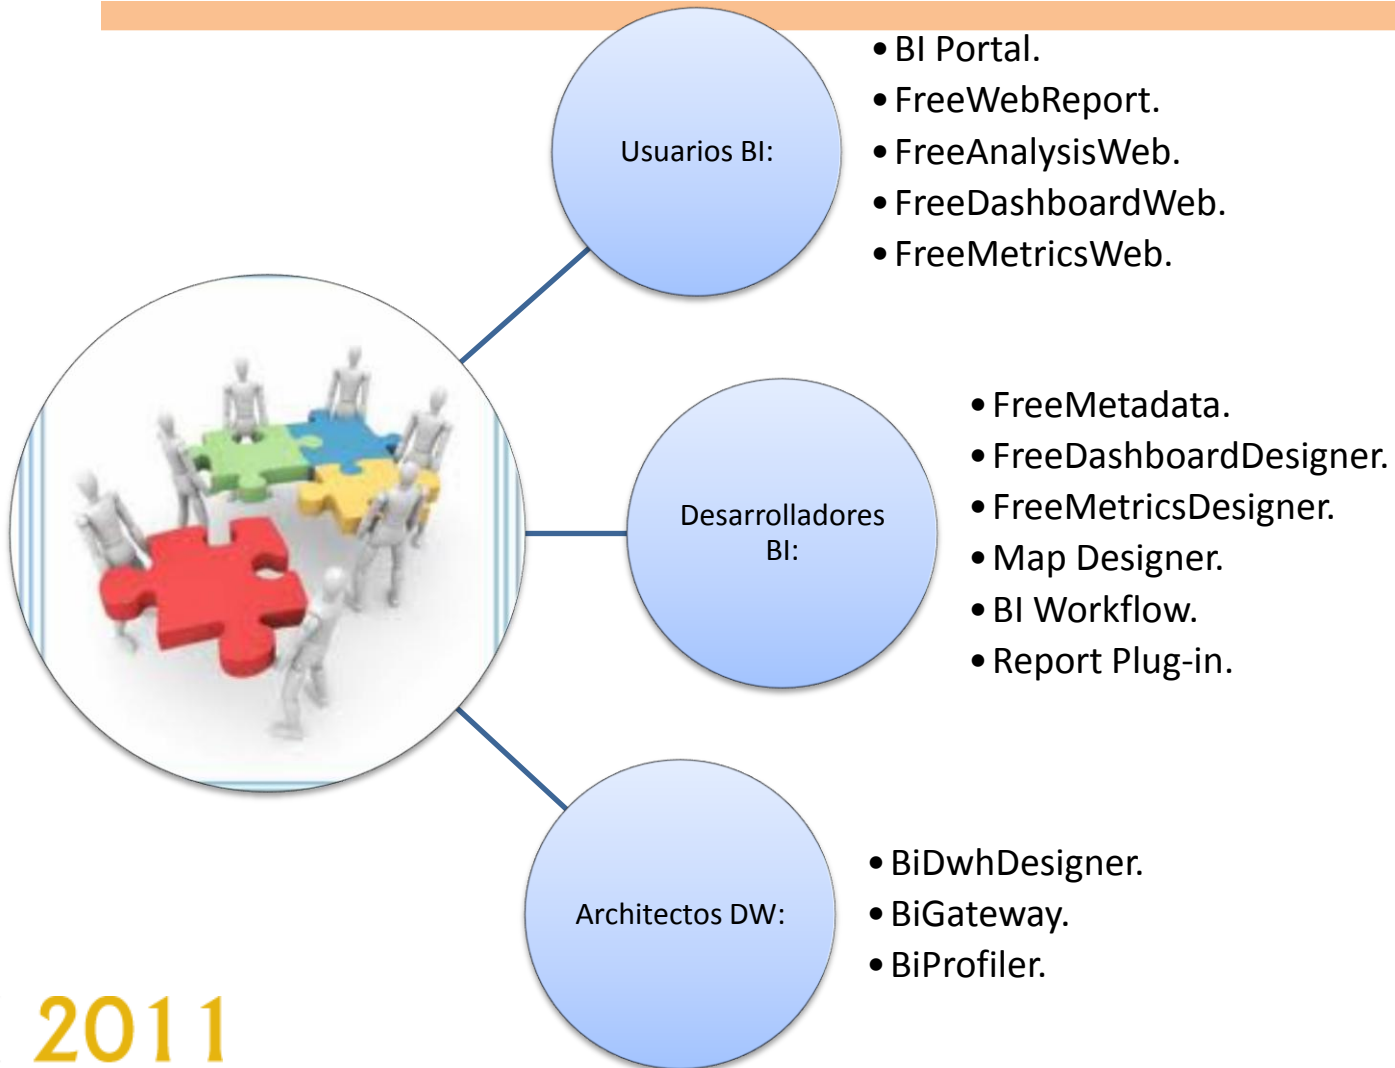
Usuarios BI:

- BI Portal.
- FreeWebReport.
- FreeAnalysisWeb.
- FreeDashboardWeb.
- FreeMetricsWeb.

Desarrolladores BI:

- FreeMetadata.
- FreeDashboardDesigner.
- FreeMetricsDesigner.
- Map Designer.
- BI Workflow.
- Report Plug-in.

Architectos DW:

- BiDwhDesigner.
- BiGateway.
- BiProfiler.

2011